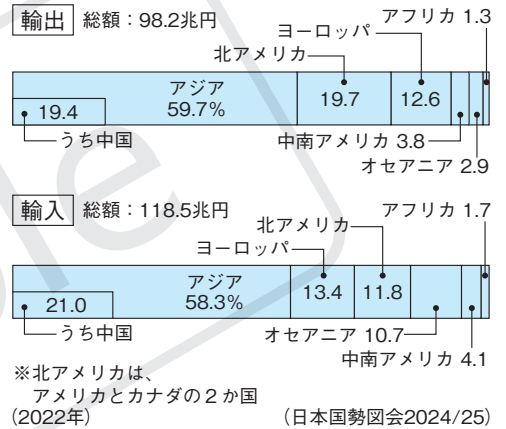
輸出 総額：98.2兆円

アフリカ 1.3
ヨーロッパ
北アメリカ
アジア 59.7%
19.7
12.6
19.4
うち中国
中南アメリカ 3.8
オセアニア 2.9

輸入 総額：118.5兆円

北アメリカ
アフリカ 1.7
ヨーロッパ
アジア 58.3%
13.4
11.8
21.0
うち中国
オセアニア 10.7
中南アメリカ 4.1

※北アメリカは、アメリカとカナダの２か国
(2022年)
(日本国勢図会2024/25)